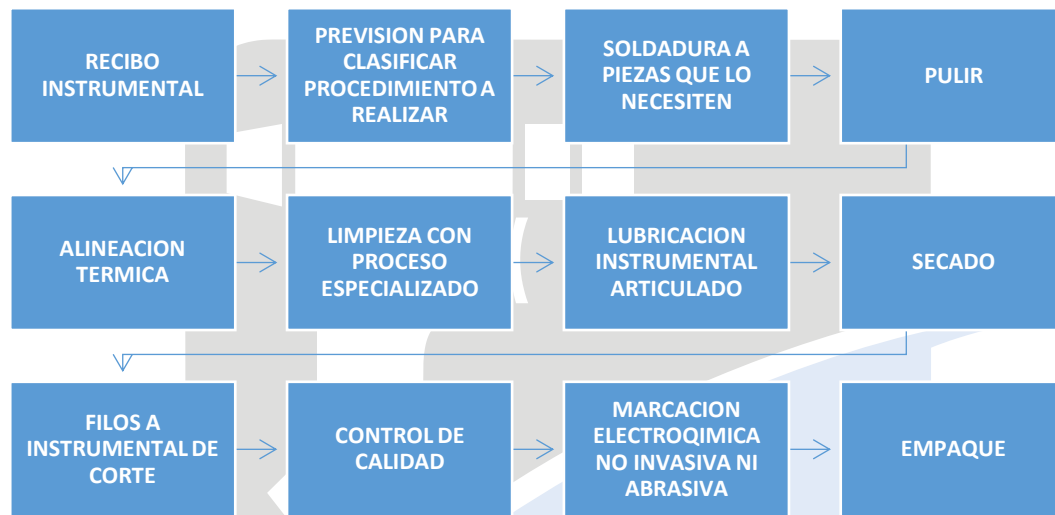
RECIBO INSTRUMENTAL

PREVISION PARA CLASIFICAR PROCEDIMIENTO A REALIZAR

SOLDADURA A PIEZAS QUE LO NECESITEN

PULIR

ALINEACION TERMICA

LIMPIEZA CON PROCESO ESPECIALIZADO

LUBRICACION INSTRUMENTAL ARTICULADO

SECADO

FILOS A INSTRUMENTAL DE CORTE

CONTROL DE CALIDAD

MARCACION ELECTROQIMICA NO INVASIVA NI ABRASIVA

EMPAQUE